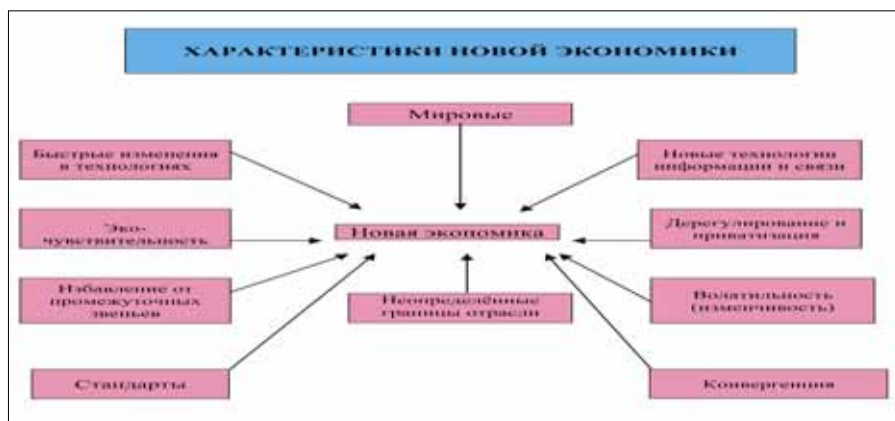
ХАРАКТЕРИСТИКИ НОВОЙ ЭКОНОМИКИ

Мировые

Быстрые изменения в технологиях

Новые технологии информации и связи

Эко-чувствительность

Новая экономика

Дерегулирование и приватизация

Избавление от промежуточных звеньев

Неопределённые границы отрасли

Волатильность (изменчивость)

Стандарты

Конвергенция